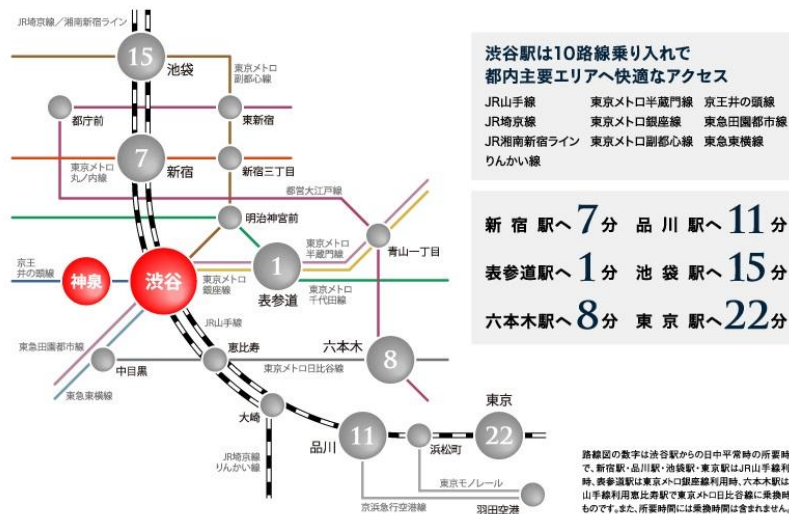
JR埼京線／湘南新宿ライン

15
池袋

東京メトロ副都心線

都庁前

東新宿

東京メトロ丸ノ内線

7
新宿

新宿三丁目

都営大江戸線

明治神宮前

京王井の頭線

神泉

渋谷

東京メトロ半蔵門線

1
表参道

青山一丁目

東京メトロ銀座線

東京メトロ千代田線

JR山手線

東急田園都市線

恵比寿

六本木

8

中目黒

東京メトロ日比谷線

東急東横線

大崎

東京

品川

11

浜松町

22

JR埼京線
りんかい線

東京モノレール

京浜急行空港線

羽田空港

渋谷駅は10路線乗り入れで
都内主要エリアへ快適なアクセス

JR山手線
JR埼京線
JR湘南新宿ライン
りんかい線
東京メトロ半蔵門線
東京メトロ銀座線
東京メトロ副都心線
京王井の頭線
東急田園都市線
東急東横線

新宿駅へ7分　品川駅へ11分
表参道駅へ1分　池袋駅へ15分
六本木駅へ8分　東京駅へ22分

路線図の数字は渋谷駅からの日中平常時の所要時間で、新宿駅・品川駅・池袋駅・東京駅はJR山手線利用時、表参道駅は東京メトロ銀座線利用時、六本木駅はJR山手線利用恵比寿駅で東京メトロ日比谷線に乗換時のものです。また、所要時間には乗換時間は含まれません。